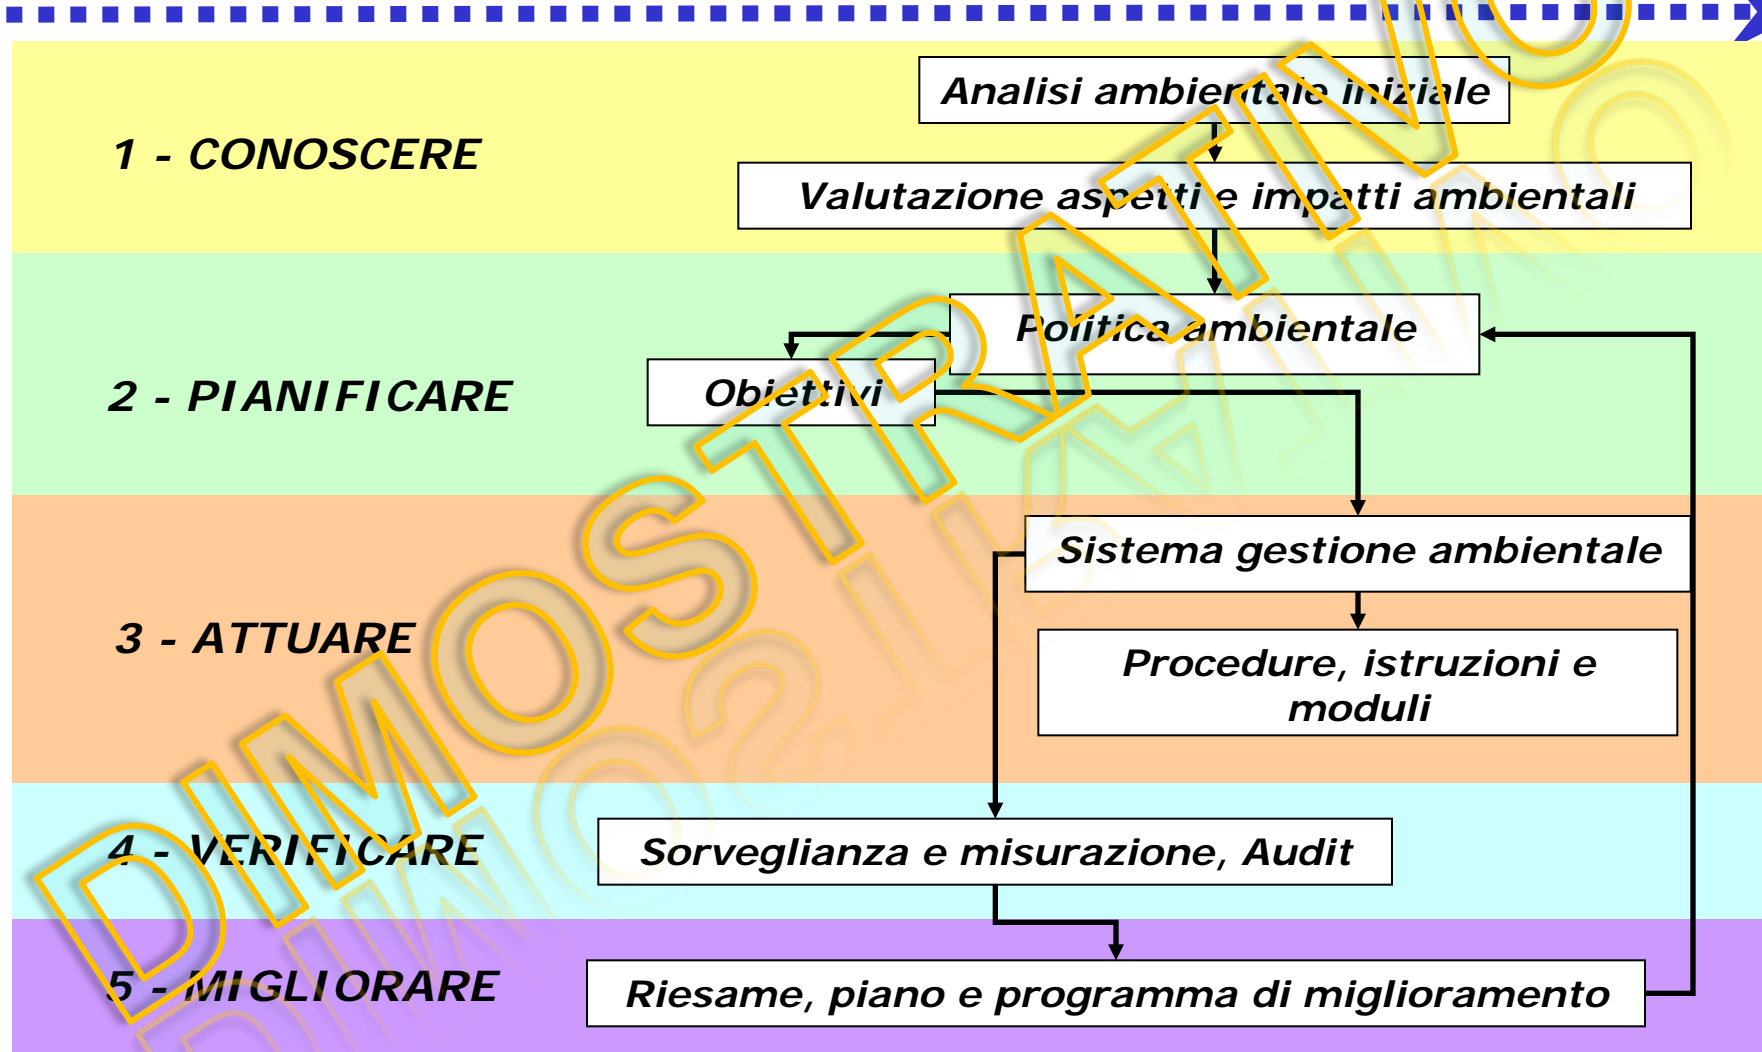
1 - CONOSCERE

Analisi ambientale iniziale

Valutazione aspetti e impatti ambientali

2 - PIANIFICARE

Politica ambientale

Obiettivi

3 - ATTUARE

Sistema gestione ambientale

Procedure, istruzioni e moduli

4 - VERIFICARE

Sorveglianza e misurazione, Audit

5 - MIGLIORARE

Riesame, piano e programma di miglioramento

DIMOSTRATIVO